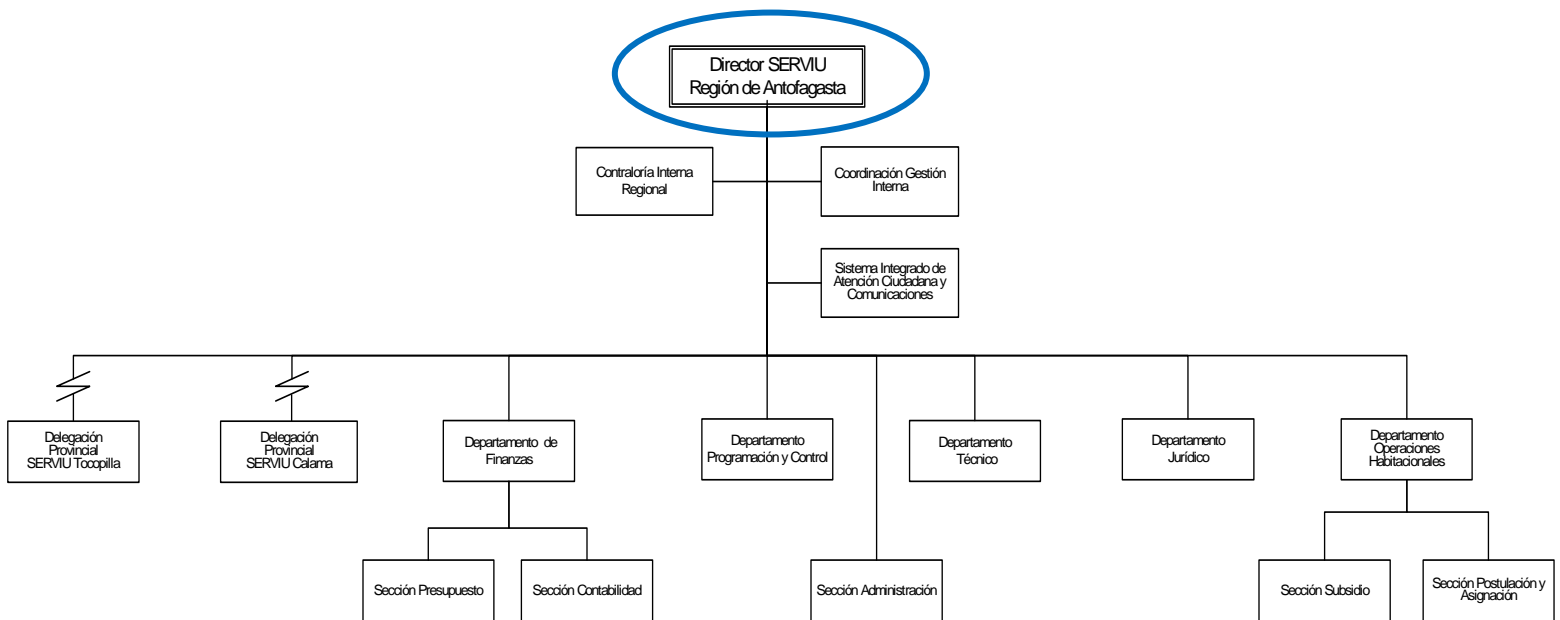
Director SERVIU
Región de Antofagasta

Contraloría Interna Regional

Coordinación Gestión Interna

Sistema Integrado de Atención Ciudadana y Comunicaciones

Delegación Provincial SERVIU Tocopilla

Delegación Provincial SERVIU Calama

Departamento de Finanzas

Departamento Programación y Control

Departamento Técnico

Departamento Jurídico

Departamento Operaciones Habitacionales

Sección Presupuesto

Sección Contabilidad

Sección Administración

Sección Subsidio

Sección Postulación y Asignación